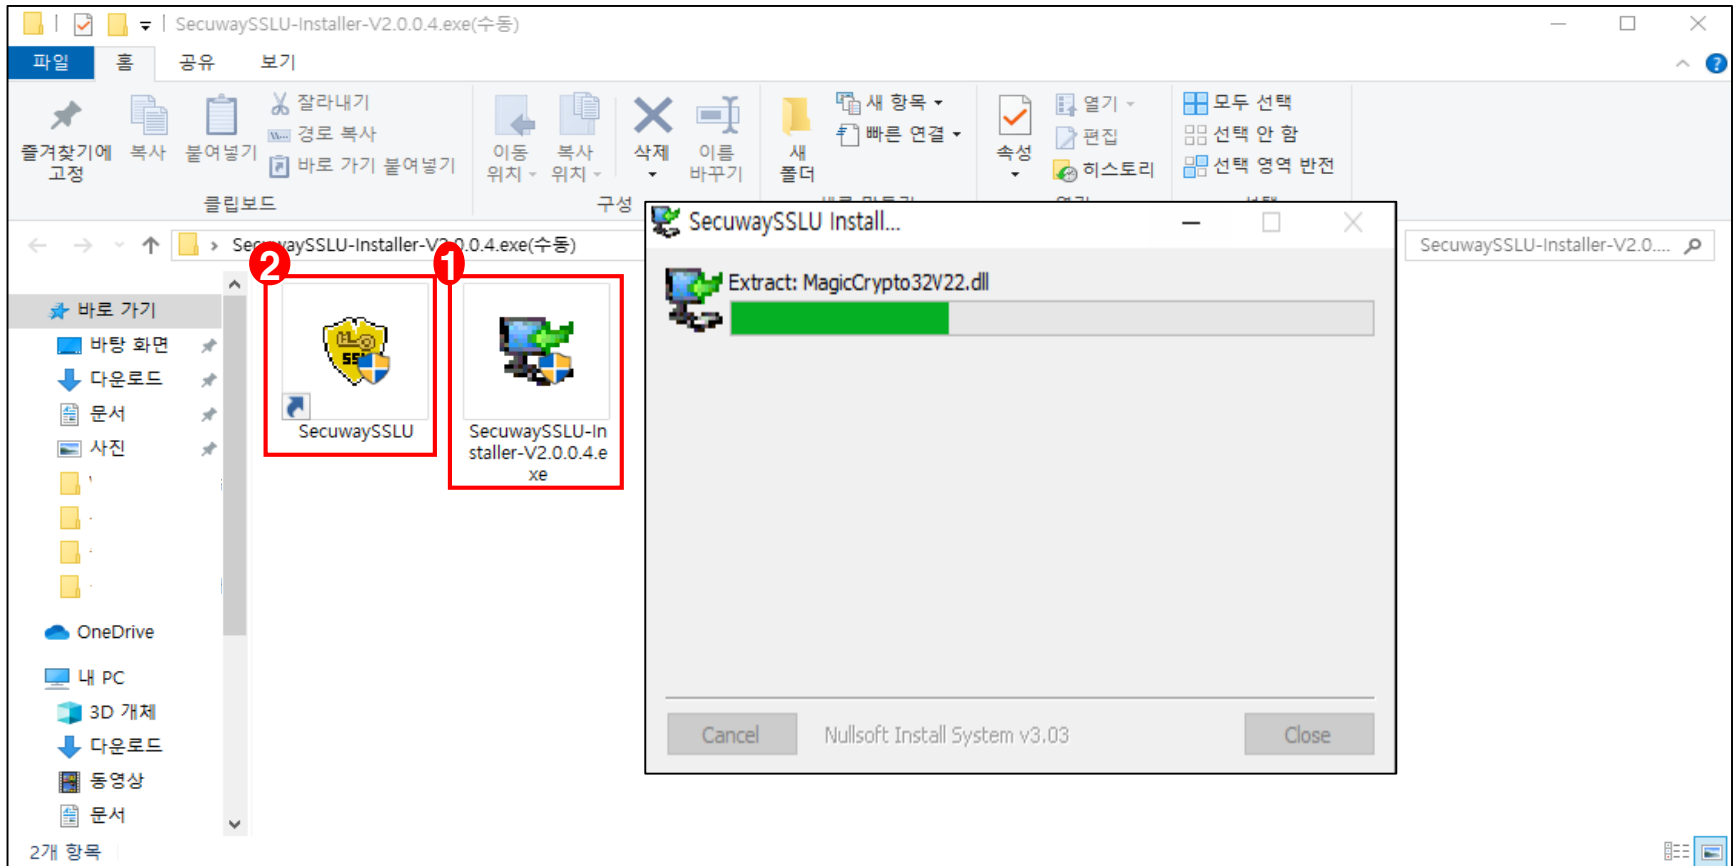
SecuwaySSLU-Installer-V2.0.0.4.exe(수동)

파일 홈 공유 보기

즐겨찾기에 고정
복사
붙여넣기
잘라내기
경로 복사
바로 가기 붙여넣기
클립보드

이동 위치
복사 위치
삭제
이름 바꾸기
구성

새 폴더
새 항목
빠른 연결

속성
열기
편집
히스토리

모두 선택
선택 안 함
선택 영역 반전

SecuwaySSLU-Installer-V2.0.0.4.exe(수동)

SecuwaySSLU-Installer-V2.0....

바로 가기
바탕 화면
다운로드
문서
사진

OneDrive

내 PC
3D 개체
다운로드
동영상
문서

2개 항목

2
SecuwaySSLU

1
SecuwaySSLU-Installer-V2.0.0.4.exe

SecuwaySSLU Install...

Extract: MagicCrypto32V22.dll

Cancel
Nullsoft Install System v3.03
Close